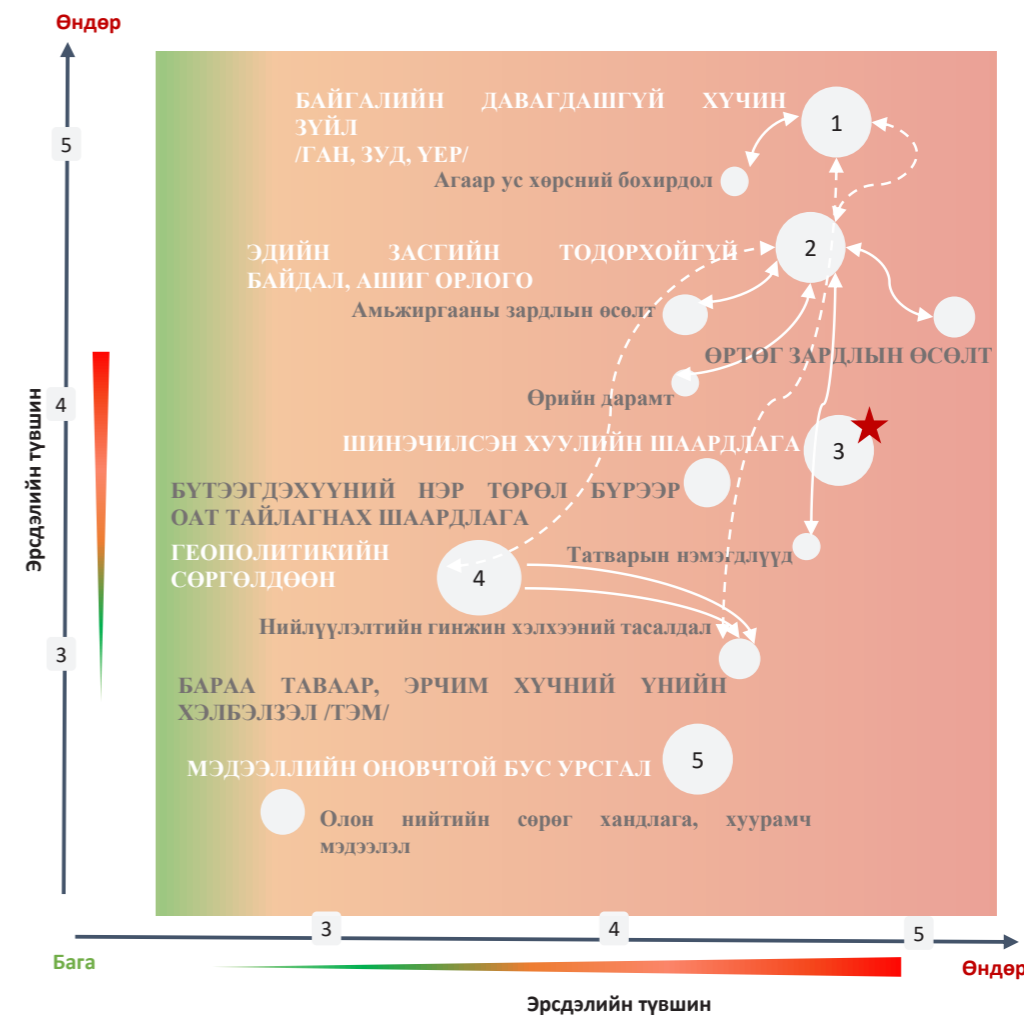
Өндөр

5

4

3

Эрсдэлийн түвшин

БАЙГАЛИЙН ДАВАГДАШГҮЙ ХҮЧИН ЗҮЙЛ /ГАН, ЗУД, ҮЕР/

1

Агаар ус хөрсний бохирдол

ЭДИЙН ЗАСГИЙН ТОДОРХОЙГҮЙ БАЙДАЛ, АШИГ ОРЛОГО

2

Амьжиргааны зардлын өсөлт

ӨРТӨГ ЗАРДЛЫН ӨСӨЛТ

Өрийн дарамт

ШИНЭЧИЛСЭН ХУУЛИЙН ШААРДЛАГА

3

БҮТЭЭГДЭХҮҮНИЙ НЭР ТӨРӨЛ БҮРЭЭР ОАТ ТАЙЛАГНАХ ШААРДЛАГА

ГЕОПОЛИТИКИЙН СӨРГӨЛДӨӨН

4

Татварын нэмэгдлүүд

Нийлүүлэлтийн гинжин хэлхээний тасалдал

БАРАА ТАВААР, ЭРЧИМ ХҮЧНИЙ ҮНИЙН ХЭЛБЭЛЗЭЛ /ТЭМ/

МЭДЭЭЛЛИЙН ОНОВЧТОЙ БУС УРСГАЛ

5

Олон нийтийн сөрөг хандлага, хуурамч мэдээлэл

3

4

5

Бага

Өндөр

Эрсдэлийн түвшин